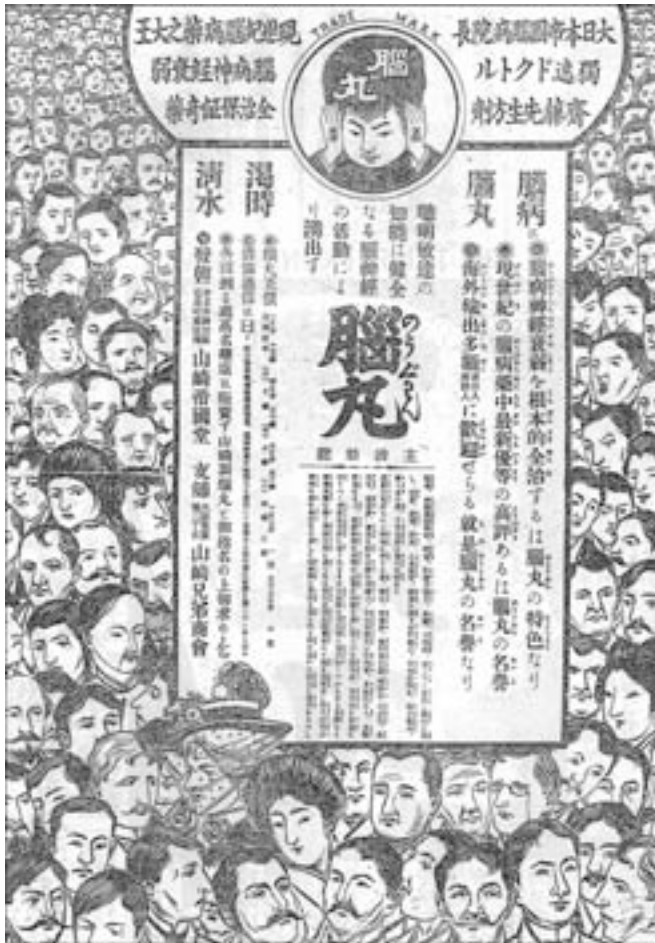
大日本帝國病院長
獨逸ドクトル
齋藤先生方劑

現世紀腦病藥之大王
腦病神經衰弱
全治保證奇藥

TRADE MARK
腦丸

腦病
腦丸

●腦病神經衰弱を根本的全治するは腦丸の特色なり
●現世紀の腦病藥中最新優等の高評あるは腦丸の名譽
●海外輸出多額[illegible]に歡迎せらる獻品腦丸の名譽なり

のうぐわん
腦丸

主治效能

聰明敏捷の知腦は健全なる腦神經の活動により湧出す

渴時
清水

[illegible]
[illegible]
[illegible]

●發賣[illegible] 山崎帝國堂 支店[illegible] 山崎兄弟商會